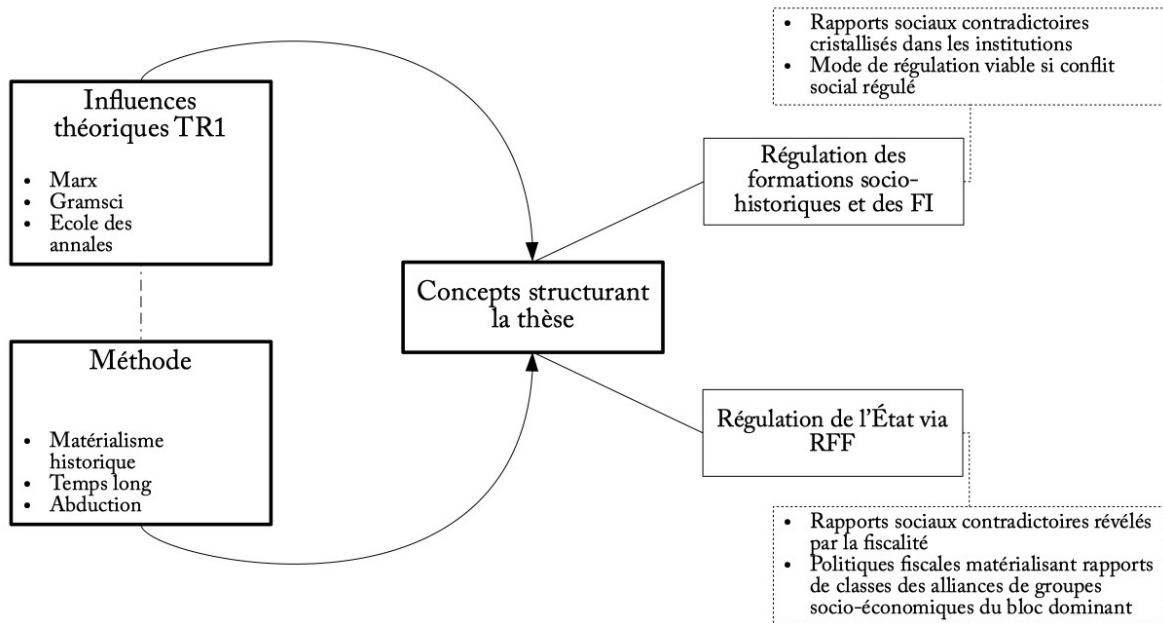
Influences théoriques TR1

- Marx
- Gramsci
- Ecole des annales

Méthode

- Matérialisme historique
- Temps long
- Abduction

Concepts structurant la thèse

- Rapports sociaux contradictoires cristallisés dans les institutions
- Mode de régulation viable si conflit social régulé

Régulation des formations socio-historiques et des FI

Régulation de l'État via RFF

- Rapports sociaux contradictoires révélés par la fiscalité
- Politiques fiscales matérialisant rapports de classes des alliances de groupes socio-économiques du bloc dominant